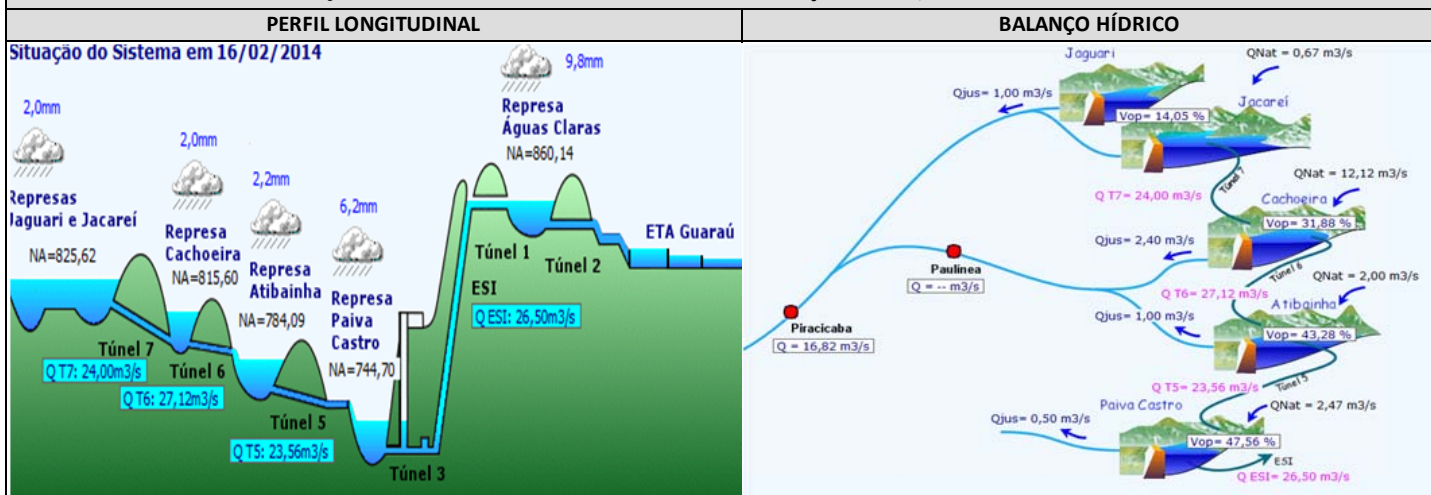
| PERFIL LONGITUDINAL | BALANÇO HÍDRICO |
|---|---|

Situação do Sistema em 16/02/2014

2,0mm

Represas Jaguari e Jacareí

NA=825,62

2,0mm

Represa Cachoeira

NA=815,60

2,2mm

Represa Atibainha

NA=784,09

6,2mm

Represa Paiva Castro

NA=744,70

9,8mm

Represa Águas Claras

NA=860,14

Túnel 1

Túnel 2

ETA Guaraú

ESI

Q ESI: 26,50m3/s

Túnel 7

Q T7: 24,00m3/s

Túnel 6

Q T6: 27,12m3/s

Túnel 5

Q T5: 23,56m3/s

Túnel 3

Jaguari

QNat = 0,67 m3/s

Qjus= 1,00 m3/s

Jacareí

Vop= 14,05 %

Túnel 7

QNat = 12,12 m3/s

Q T7= 24,00 m3/s

Cachoeira

Vop= 31,88 %

Qjus= 2,40 m3/s

Paulínea

Q = -- m3/s

Túnel 6

QNat = 2,00 m3/s

Q T6= 27,12 m3/s

Atibainha

Piracicaba

Q = 16,82 m3/s

Qjus= 1,00 m3/s

Vop= 43,28 %

Túnel 5

Q T5= 23,56 m3/s

Paiva Castro

QNat = 2,47 m3/s

Qjus= 0,50 m3/s

Vop= 47,56 %

ESI

Q ESI= 26,50 m3/s